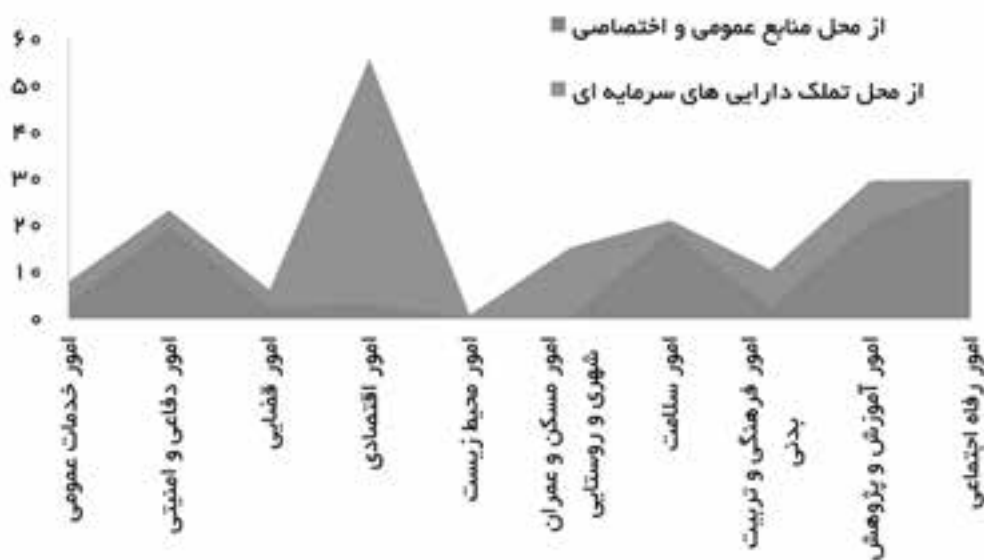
از محل منابع عمومی و اختصاصی
از محل تملک دارایی های سرمایه ای

۶۰
۵۰
۴۰
۳۰
۲۰
۱۰
۰

امور خدمات عمومی
امور دفاعی و امنیتی
امور قضایی
امور اقتصادی
امور محیط زیست
امور مسکن و عمران شهری و روستایی
امور سلامت
امور فرهنگی و تربیت بدنی
امور آموزش و پژوهش
امور رفاه اجتماعی